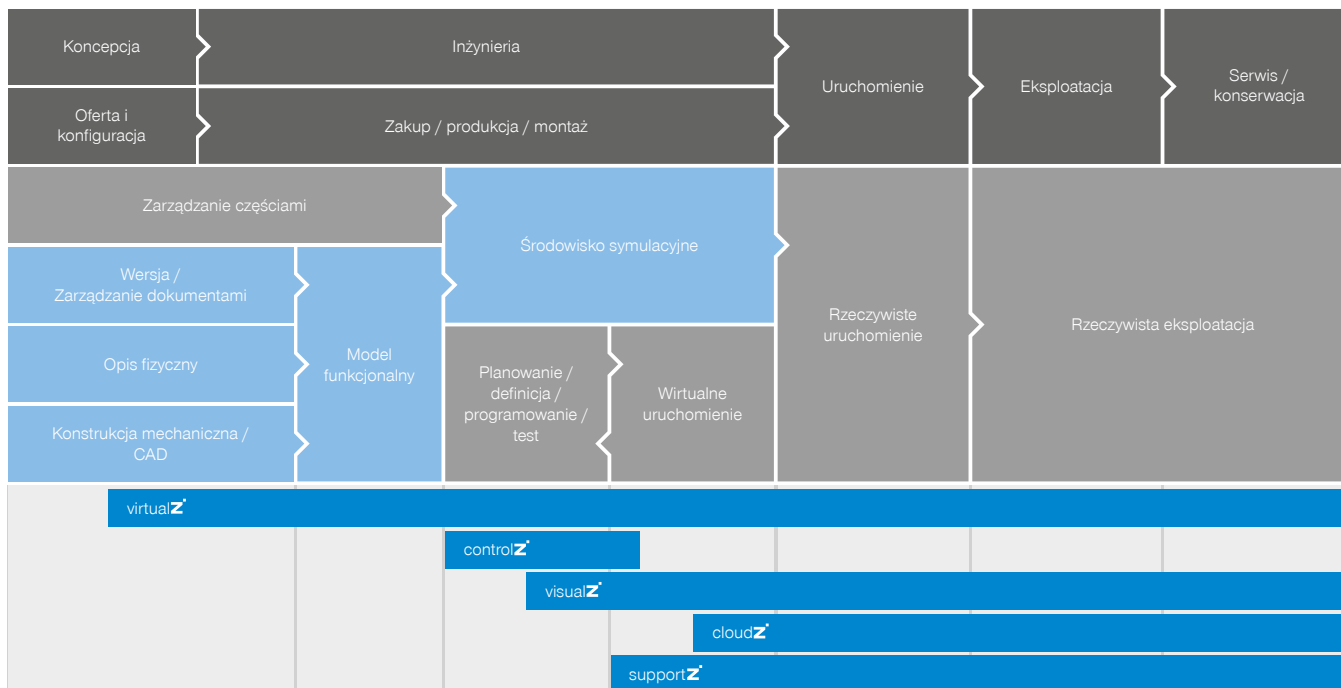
Koncepcja

Inżynieria

Oferta i konfiguracja

Zakup / produkcja / montaż

Uruchomienie

Eksploatacja

Serwis / konserwacja

Zarządzanie częściami

Środowisko symulacyjne

Wersja / Zarządzanie dokumentami

Opis fizyczny

Konstrukcja mechaniczna / CAD

Model funkcjonalny

Planowanie / definicja / programowanie / test

Wirtualne uruchomienie

Rzeczywiste uruchomienie

Rzeczywista eksploatacja

virtualZ

controlZ

visualZ

cloudZ

supportZ